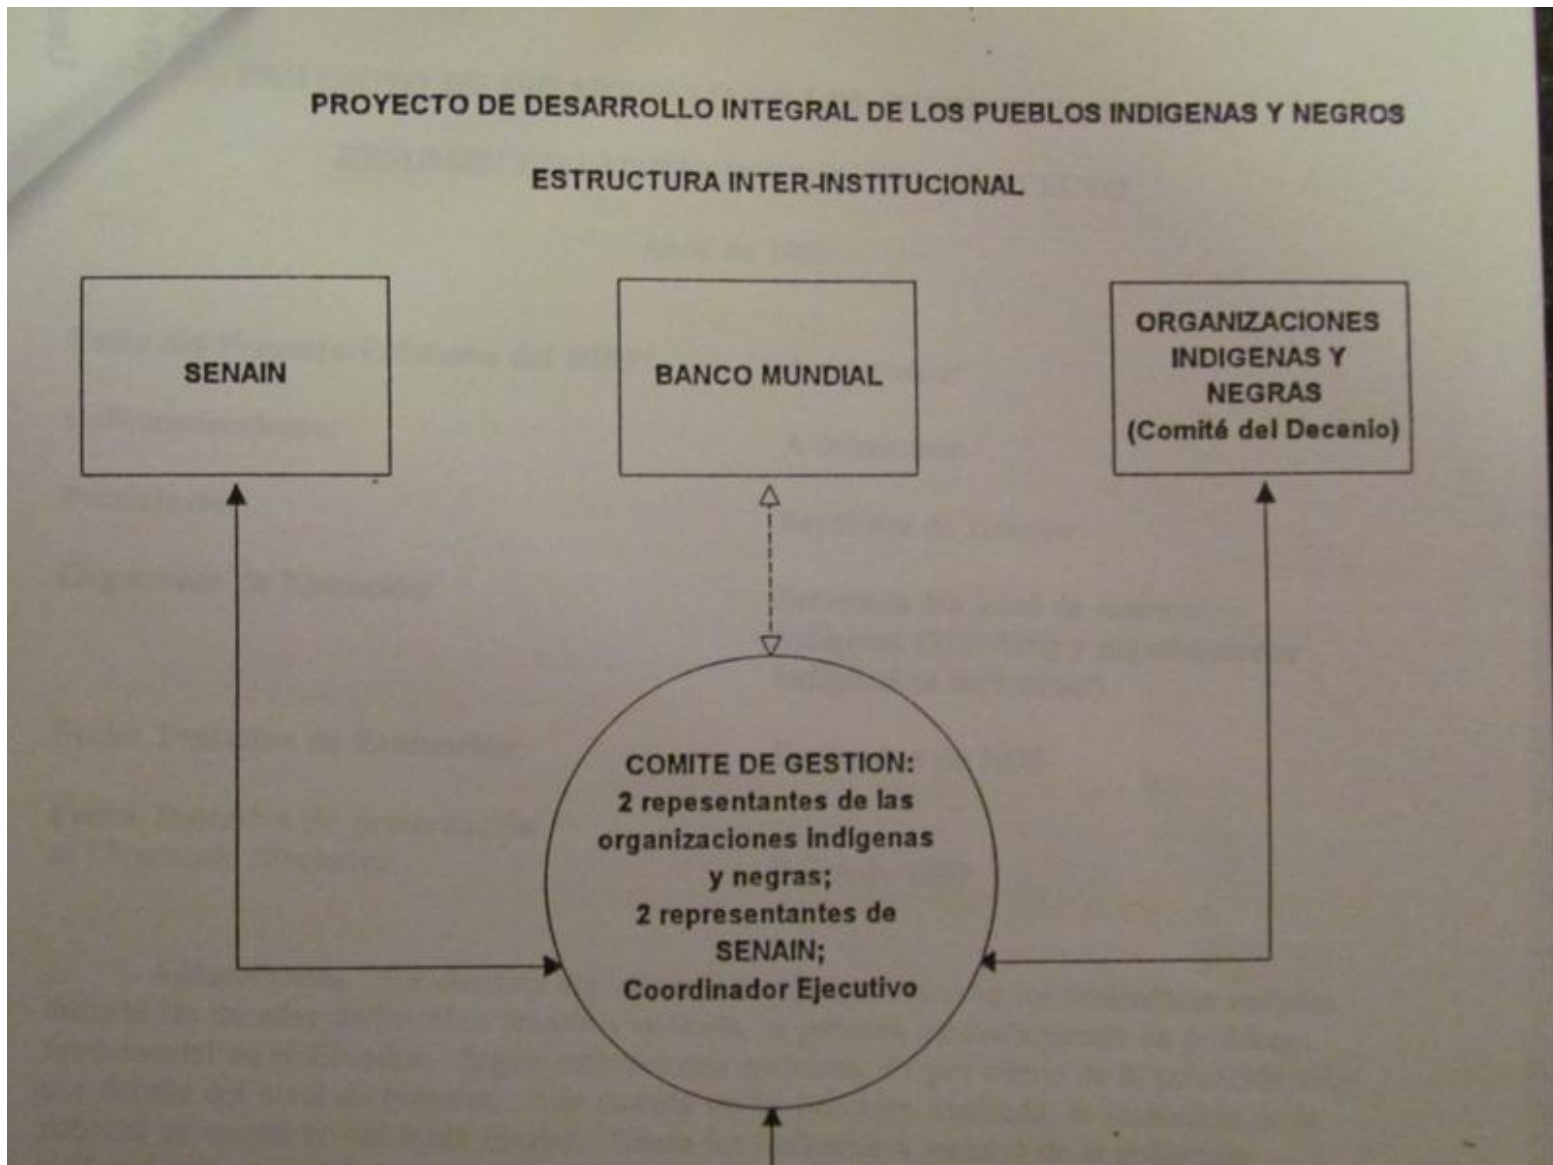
PROYECTO DE DESARROLLO INTEGRAL DE LOS PUEBLOS INDIGENAS Y NEGROS

ESTRUCTURA INTER-INSTITUCIONAL

SENAIN

BANCO MUNDIAL

ORGANIZACIONES INDIGENAS Y NEGRAS (Comité del Decenio)

COMITE DE GESTION: 2 repesentantes de las organizaciones indigenas y negras; 2 representantes de SENAIN; Coordinador Ejecutivo